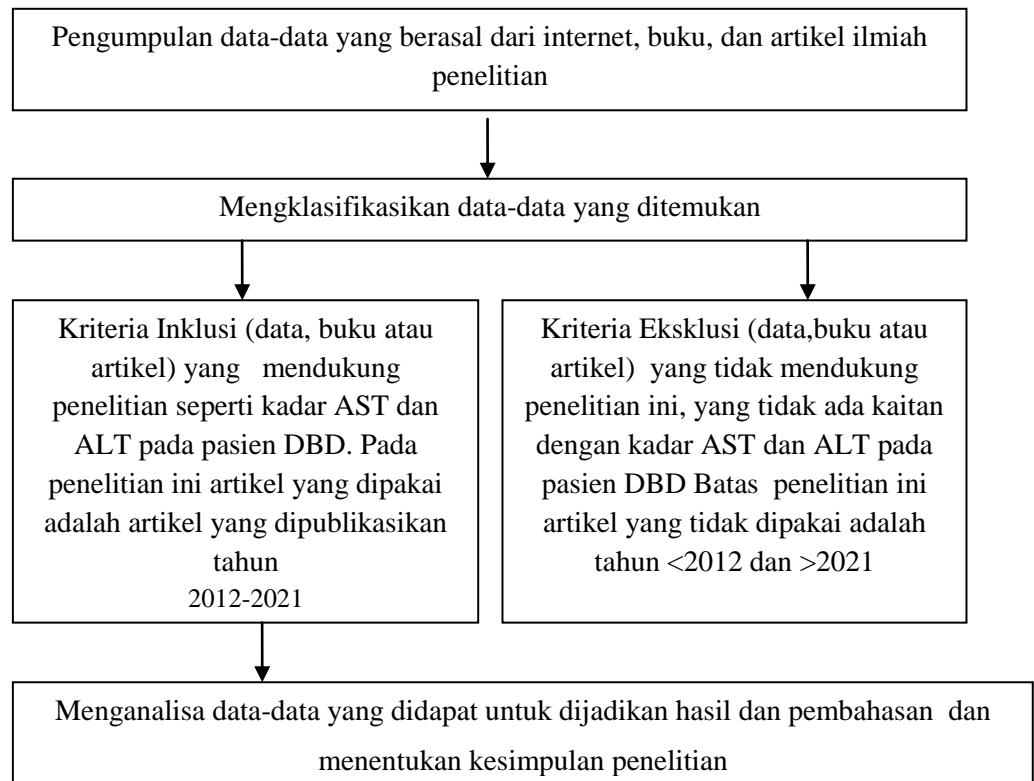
Pengumpulan data-data yang berasal dari internet, buku, dan artikel ilmiah penelitian

Mengklasifikasikan data-data yang ditemukan

Kriteria Inklusi (data, buku atau artikel) yang mendukung penelitian seperti kadar AST dan ALT pada pasien DBD. Pada penelitian ini artikel yang dipakai adalah artikel yang dipublikasikan tahun 2012-2021

Kriteria Eksklusi (data,buku atau artikel) yang tidak mendukung penelitian ini, yang tidak ada kaitan dengan kadar AST dan ALT pada pasien DBD Batas penelitian ini artikel yang tidak dipakai adalah tahun <2012 dan >2021

Menganalisa data-data yang didapat untuk dijadikan hasil dan pembahasan dan menentukan kesimpulan penelitian